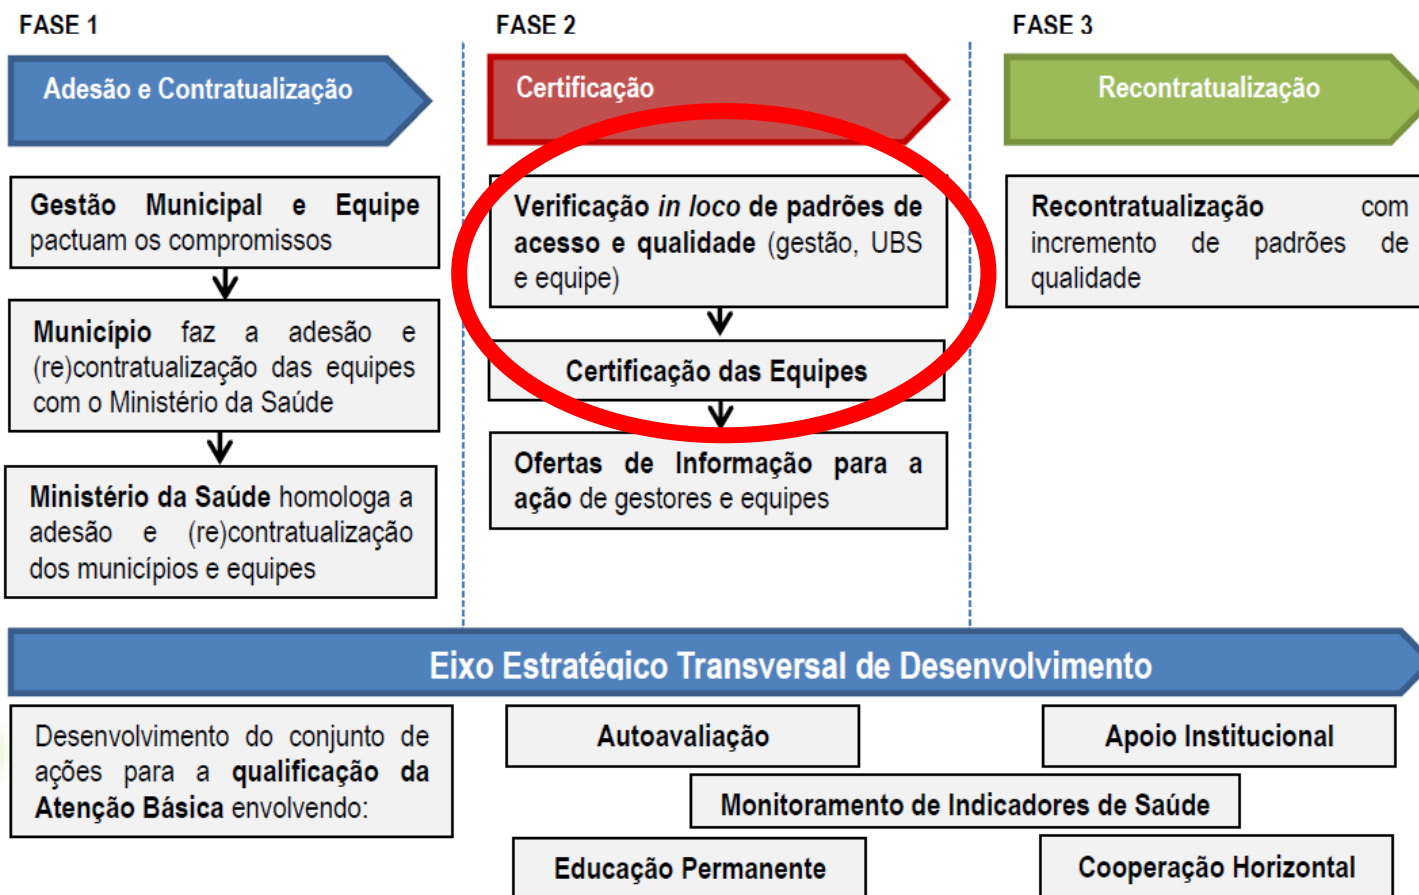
FASE 1

Adesão e Contratualização

Gestão Municipal e Equipe pactuam os compromissos

Município faz a adesão e (re)contratualização das equipes com o Ministério da Saúde

Ministério da Saúde homologa a adesão e (re)contratualização dos municípios e equipes

FASE 2

Certificação

Verificação *in loco* de padrões de acesso e qualidade (gestão, UBS e equipe)

Certificação das Equipes

Ofertas de Informação para a ação de gestores e equipes

FASE 3

Recontratualização

Recontratualização com incremento de padrões de qualidade

Eixo Estratégico Transversal de Desenvolvimento

Desenvolvimento do conjunto de ações para a qualificação da Atenção Básica envolvendo:

Autoavaliação

Apoio Institucional

Monitoramento de Indicadores de Saúde

Educação Permanente

Cooperação Horizontal